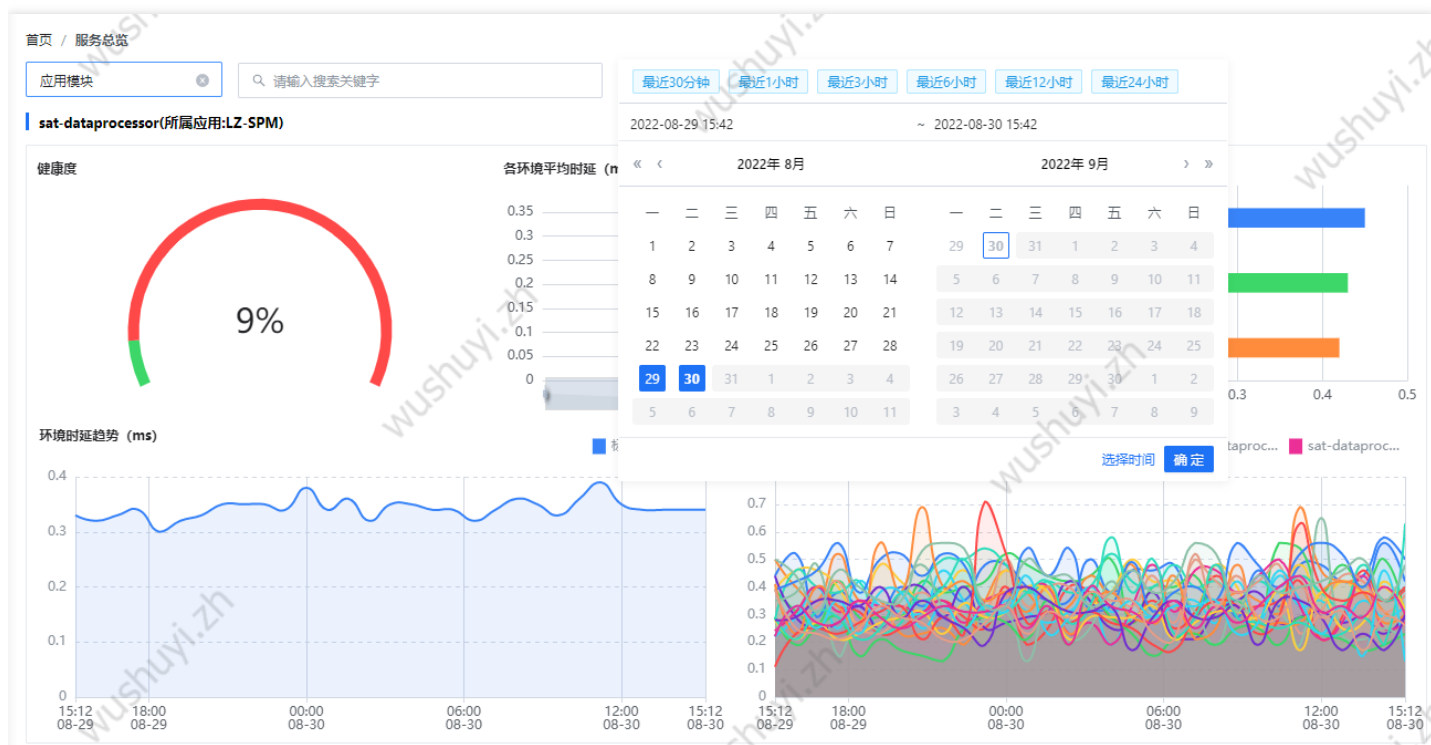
首页 / 服务总览

应用模块

请输入搜索关键字

sat-dataprocessor(所属应用:LZ-SPM)

健康度

9%

各环境平均时延（m

0.35
0.3
0.25
0.2
0.15
0.1
0.05
0

最近30分钟 最近1小时 最近3小时 最近6小时 最近12小时 最近24小时

2022-08-29 15:42 ~ 2022-08-30 15:42

« ‹ 2022年 8月

2022年 9月 › »

| 一 | 二 | 三 | 四 | 五 | 六 | 日 |
|---|---|---|---|---|---|---|
| 1 | 2 | 3 | 4 | 5 | 6 | 7 |
| 8 | 9 | 10 | 11 | 12 | 13 | 14 |
| 15 | 16 | 17 | 18 | 19 | 20 | 21 |
| 22 | 23 | 24 | 25 | 26 | 27 | 28 |
| 29 | 30 | 31 | 1 | 2 | 3 | 4 |
| 5 | 6 | 7 | 8 | 9 | 10 | 11 |

| 一 | 二 | 三 | 四 | 五 | 六 | 日 |
|---|---|---|---|---|---|---|
| 29 | 30 | 31 | 1 | 2 | 3 | 4 |
| 5 | 6 | 7 | 8 | 9 | 10 | 11 |
| 12 | 13 | 14 | 15 | 16 | 17 | 18 |
| 19 | 20 | 21 | 22 | 23 | 24 | 25 |
| 26 | 27 | 28 | 29 | 30 | 1 | 2 |
| 3 | 4 | 5 | 6 | 7 | 8 | 9 |

选择时间 确定

0.3 0.4 0.5

环境时延趋势（ms）

ataproc... sat-dataproc...

0.4
0.3
0.2
0.1
0

15:12 08-29 18:00 08-29 00:00 08-30 06:00 08-30 12:00 08-30 15:12 08-30

0.7
0.6
0.5
0.4
0.3
0.2
0.1
0

15:12 08-29 18:00 08-29 00:00 08-30 06:00 08-30 12:00 08-30 15:12 08-30

wushuyi.zh